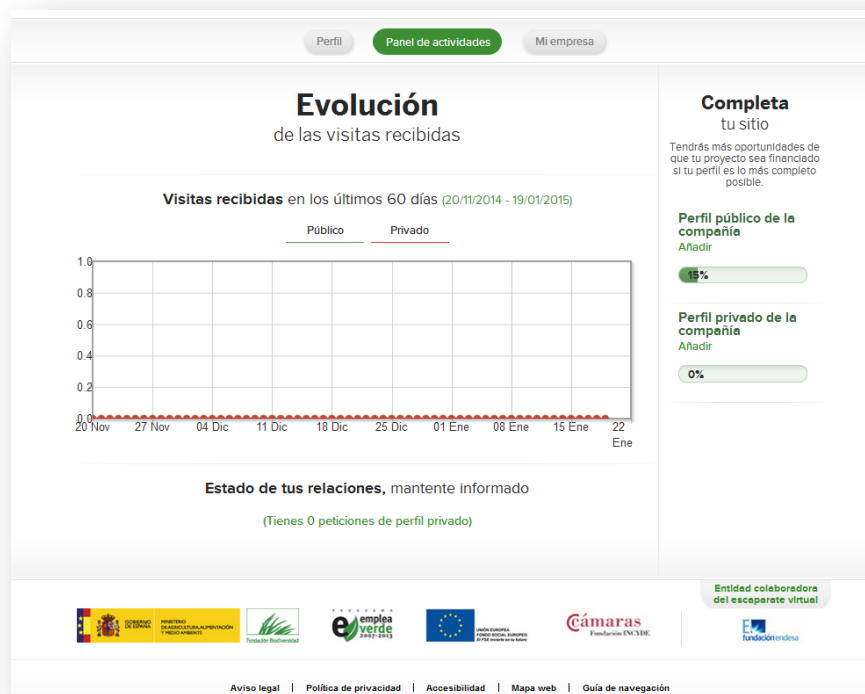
Perfil | Panel de actividades | Mi empresa

Evolución
de las visitas recibidas

Visitas recibidas en los últimos 60 días (20/11/2014 - 19/01/2015)

Público | Privado

1.0
0.8
0.6
0.4
0.2
0.0

20 Nov | 27 Nov | 04 Dic | 11 Dic | 18 Dic | 25 Dic | 01 Ene | 08 Ene | 15 Ene | 22 Ene

Estado de tus relaciones, mantente informado

(Tienes 0 peticiones de perfil privado)

Completa
tu sitio

Tendrás más oportunidades de que tu proyecto sea financiado si tu perfil es lo más completo posible.

Perfil público de la compañía
Añadir

15%

Perfil privado de la compañía
Añadir

0%

Entidad colaboradora del escaparate virtual

GOBIERNO DE ESPAÑA | MINISTERIO DE AGRICULTURA, ALIMENTACIÓN Y MEDIO AMBIENTE

Fundación Biodiversidad

PROGRAMA emplea verde 2007-2013

UNIÓN EUROPEA FONDO SOCIAL EUROPEO El FSE invierte en tu futuro

Cámaras Fundación INCYDE

fundación endesa

Aviso legal | Política de privacidad | Accesibilidad | Mapa web | Guía de navegación